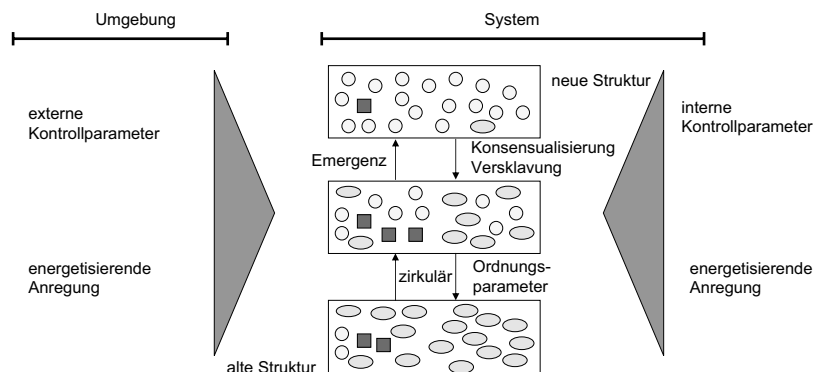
Umgebung

System

externe Kontrollparameter

energetisierende Anregung

neue Struktur

Emergenz

Konsensualisierung Versklavung

zirkulär

Ordnungsparameter

alte Struktur

interne Kontrollparameter

energetisierende Anregung